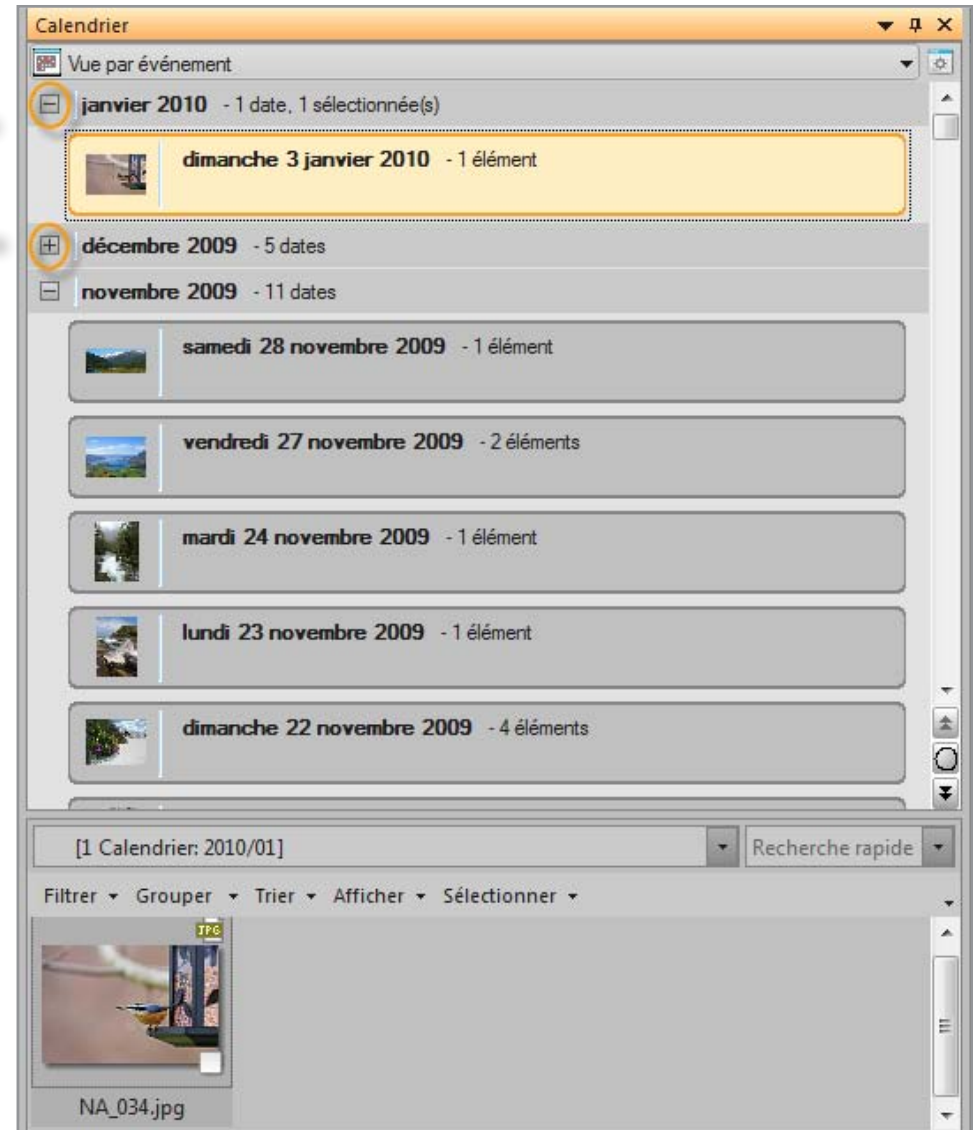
Calendrier

Vue par événement

janvier 2010 - 1 date, 1 sélectionnée(s)

dimanche 3 janvier 2010 - 1 élément

décembre 2009 - 5 dates

novembre 2009 - 11 dates

samedi 28 novembre 2009 - 1 élément

vendredi 27 novembre 2009 - 2 éléments

mardi 24 novembre 2009 - 1 élément

lundi 23 novembre 2009 - 1 élément

dimanche 22 novembre 2009 - 4 éléments

[1 Calendrier: 2010/01]

Recherche rapide

Filtrer ▾ Grouper ▾ Trier ▾ Afficher ▾ Sélectionner ▾

JPG

NA_034.jpg